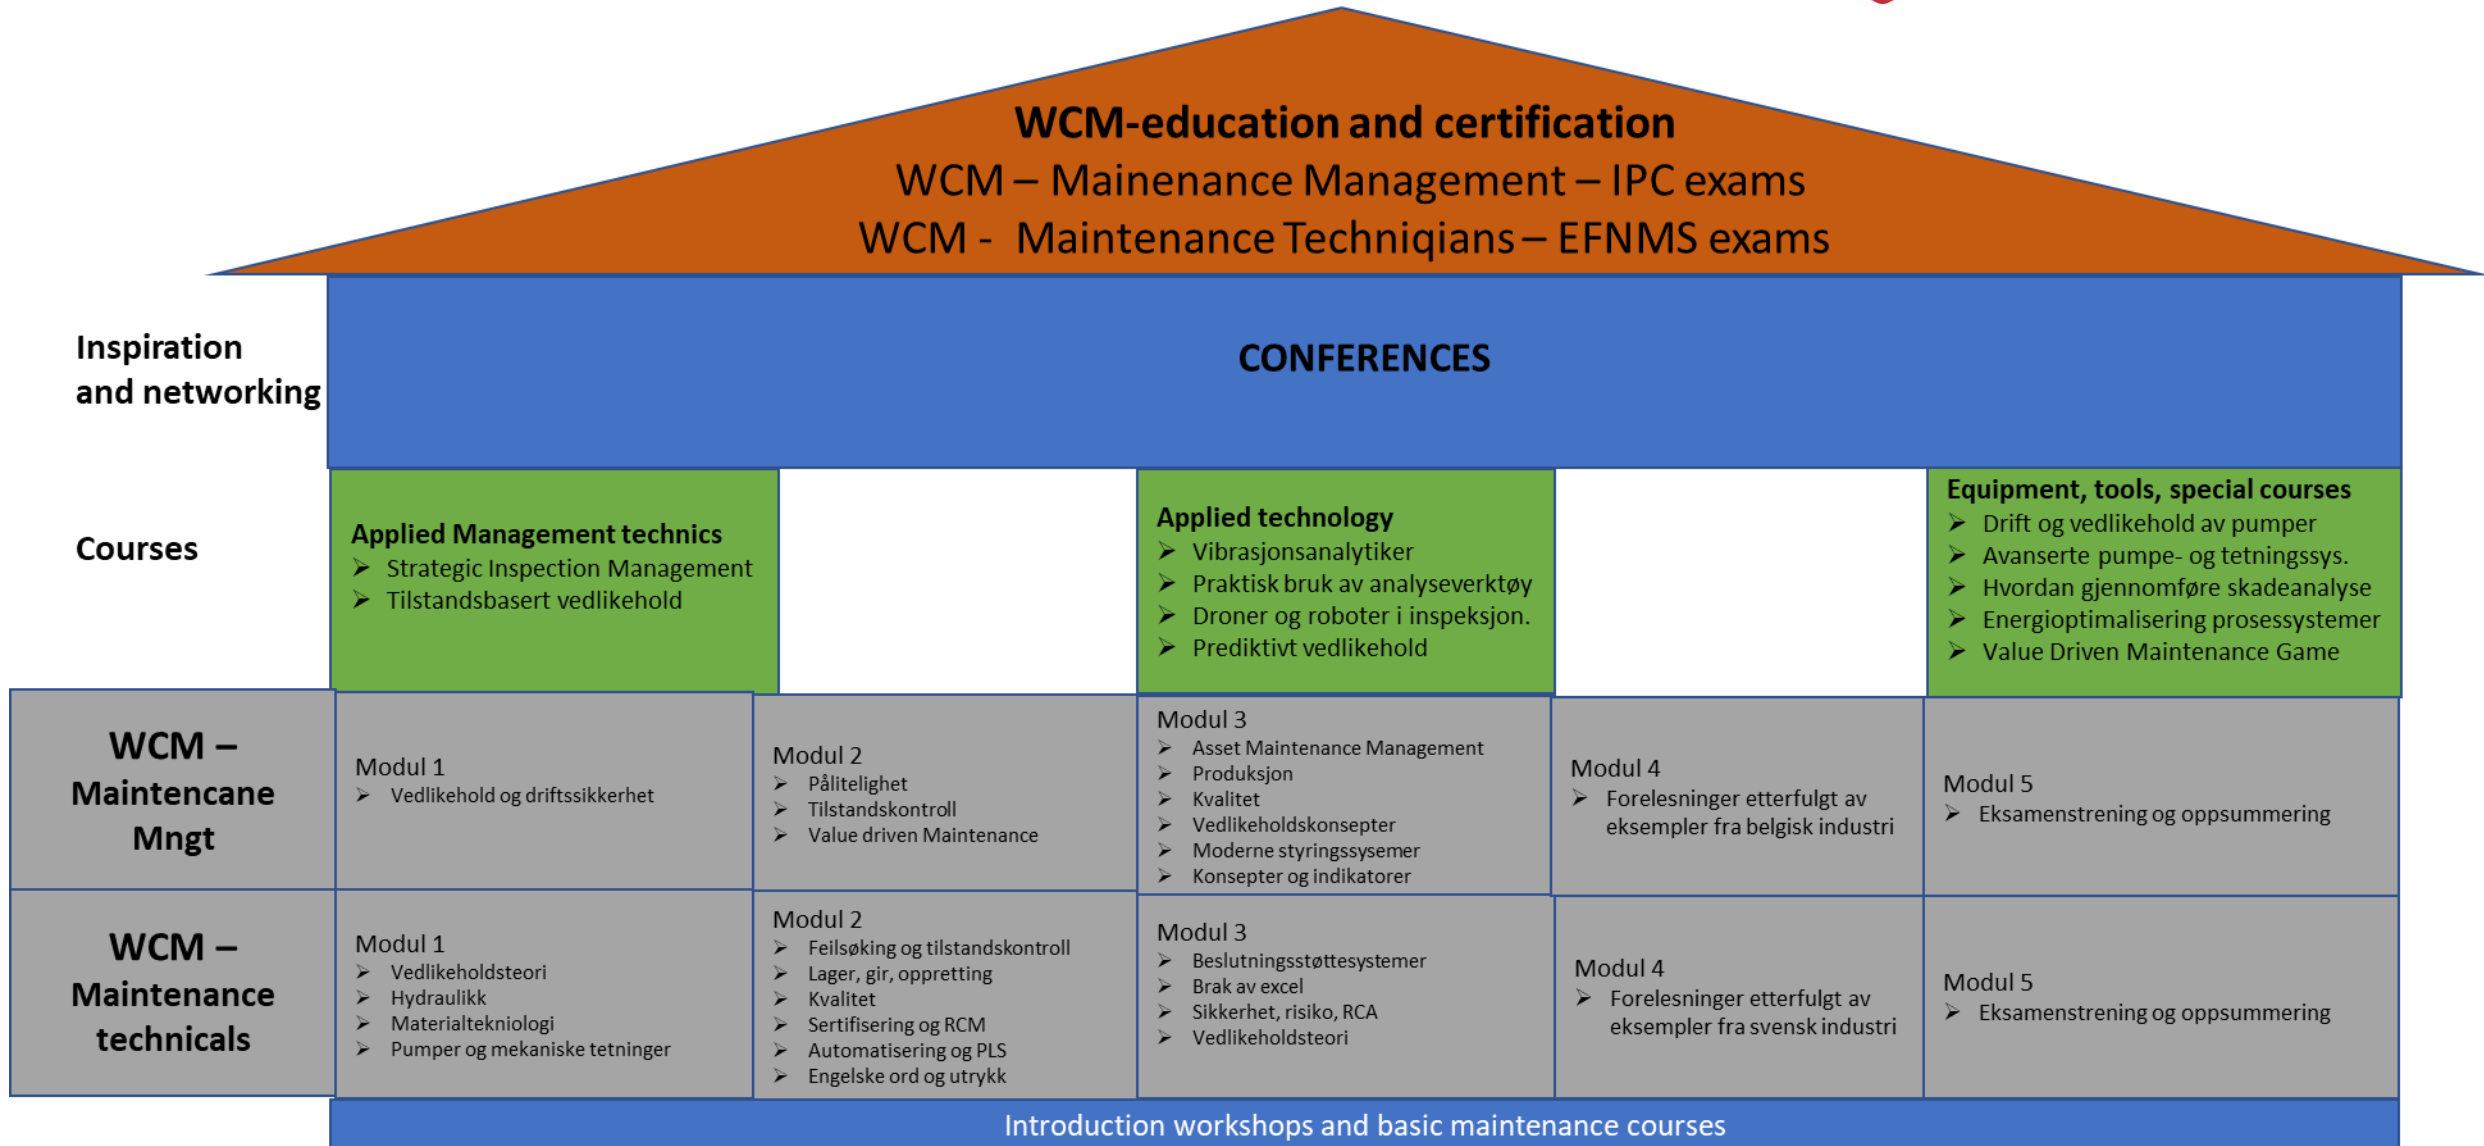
WCM-education and certification
WCM – Mainenance Management – IPC exams
WCM - Maintenance Techniqians – EFNMS exams

Inspiration and networking

CONFERENCES

Courses

Applied Management technics
➢ Strategic Inspection Management
➢ Tilstandsbasert vedlikehold

Applied technology
➢ Vibrasjonsanalytiker
➢ Praktisk bruk av analyseverktøy
➢ Droner og roboter i inspeksjon.
➢ Prediktivt vedlikehold

Equipment, tools, special courses
➢ Drift og vedlikehold av pumper
➢ Avanserte pumpe- og tetningssys.
➢ Hvordan gjennomføre skadeanalyse
➢ Energioptimalisering prosessystemer
➢ Value Driven Maintenance Game

WCM – Maintencane Mngt

Modul 1
➢ Vedlikehold og driftssikkerhet

Modul 2
➢ Pålitelighet
➢ Tilstandskontroll
➢ Value driven Maintenance

Modul 3
➢ Asset Maintenance Management
➢ Produksjon
➢ Kvalitet
➢ Vedlikeholdskonsepter
➢ Moderne styringssysemer
➢ Konsepter og indikatorer

Modul 4
➢ Forelesninger etterfulgt av eksempler fra belgisk industri

Modul 5
➢ Eksamenstrening og oppsummering

WCM – Maintenance technicals

Modul 1
➢ Vedlikeholdsteori
➢ Hydraulikk
➢ Materialtekniologi
➢ Pumper og mekaniske tetninger

Modul 2
➢ Feilsøking og tilstandskontroll
➢ Lager, gir, oppretting
➢ Kvalitet
➢ Sertifisering og RCM
➢ Automatisering og PLS
➢ Engelske ord og utrykk

Modul 3
➢ Beslutningsstøttesystemer
➢ Brak av excel
➢ Sikkerhet, risiko, RCA
➢ Vedlikeholdsteori

Modul 4
➢ Forelesninger etterfulgt av eksempler fra svensk industri

Modul 5
➢ Eksamenstrening og oppsummering

Introduction workshops and basic maintenance courses